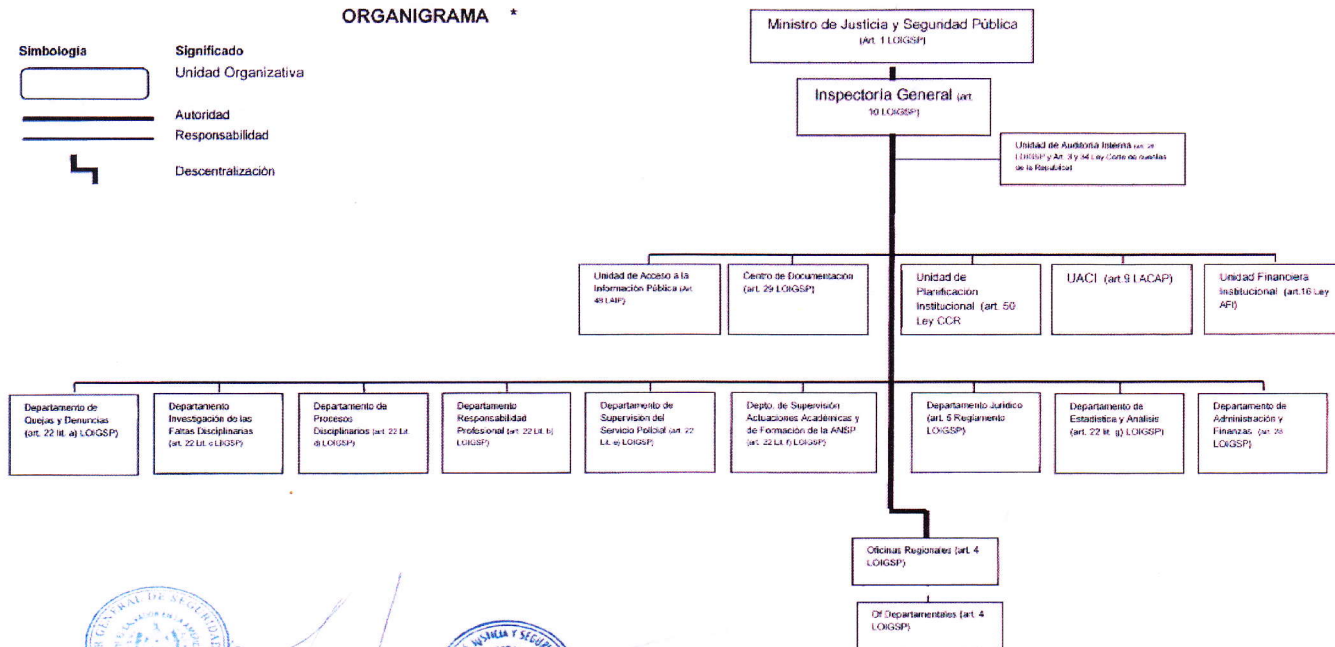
ORGANIGRAMA *

Simbología

Significado

Unidad Organizativa

Autoridad

Responsabilidad

Descentralización

Ministro de Justicia y Segundad Pública (Art. 1 LOIGSP)

Inspectoría General (art. 10 LOIGSP)

Unidad de Auditoría Interna (art. 26 LOIGSP y Art. 3 y 34 Ley Corte de cuentas de la República)

Unidad de Acceso a la Información Pública (Art. 48 LAIP)

Centro de Documentación (art. 29 LOIGSP)

Unidad de Planificación Institucional (art. 50 Ley CCR

UACI (art. 9 LACAP)

Unidad Financiera Institucional (art. 16 Ley AFI)

Departamento de Quejas y Denuncias (art. 22 lit. a) LOIGSP)

Departamento Investigación de las Faltas Disciplinarias (art. 22 Lit. c LOIGSP)

Departamento de Procesos Disciplinarios (art. 22 Lit. d) LOIGSP)

Departamento Responsabilidad Profesional (art. 22 Lit. b) LOIGSP)

Departamento de Supervisión del Servicio Policial (art. 22 Lit. e) LOIGSP)

Depto. de Supervisión Actuaciones Académicas y de Formación de la ANSP (art. 22 Lit. f) LOIGSP)

Departamento Jurídico (art. 6 Reglamento LOIGSP)

Departamento de Estadística y Análisis (art. 22 lit. g) LOIGSP)

Departamento de Administración y Finanzas (art. 28 LOIGSP)

Oficinas Regionales (art. 4 LOIGSP)

Of Departamentales (art. 4 LOIGSP)

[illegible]

JUSTICIA Y SEGU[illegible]